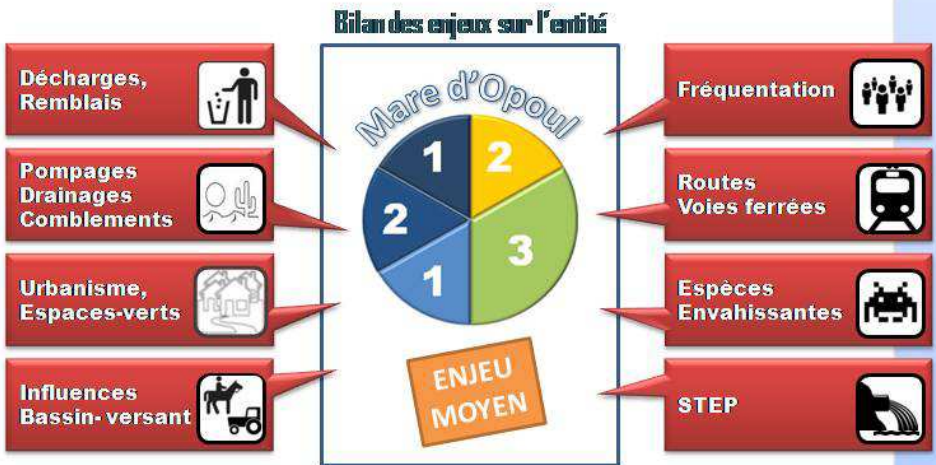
Bilan des enjeux sur l'entité

Décharges, Remblais

Pompages Drainages Comblements

Urbanisme, Espaces-verts

Influences Bassin- versant

Mare d'Opoul

1
2
3
1
2

ENJEU MOYEN

Fréquentation

Routes Voies ferrées

Espèces Envahissantes

STEP